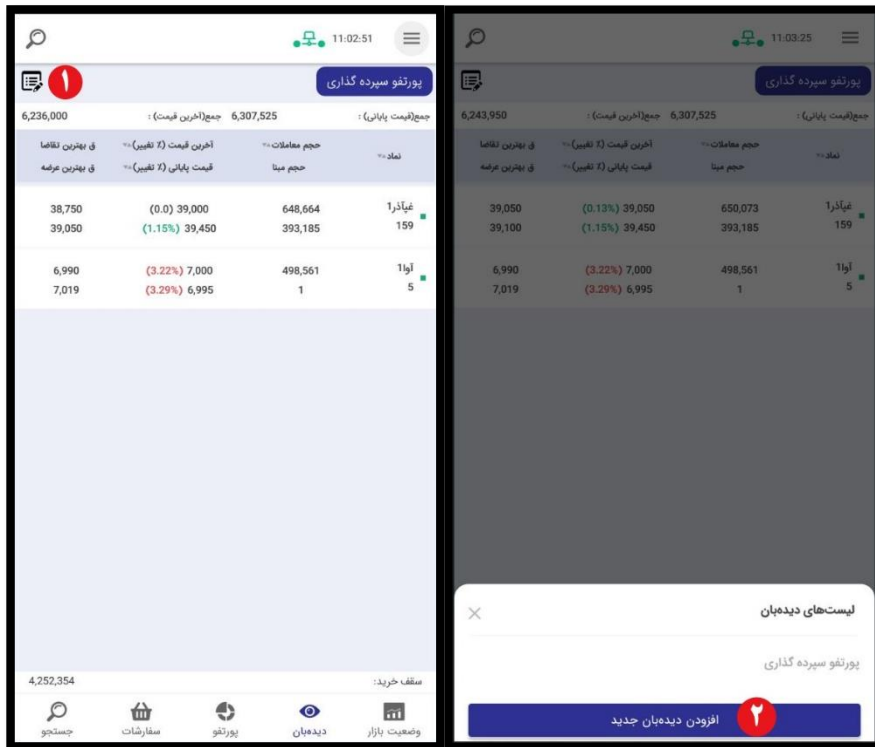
11:02:51

پورتفو سپرده گذاری

۱

جمع(قیمت پایانی) : 6,307,525 جمع(آخرین قیمت) : 6,236,000

| نماد | حجم معاملات / حجم مبنا | آخرین قیمت (٪ تغییر) / قیمت پایانی (٪ تغییر) | ق بهترین تقاضا / ق بهترین عرضه |
|---|---|---|---|
| غیآذر1 159 | 648,664 393,185 | (0.0) 39,000 (1.15%) 39,450 | 38,750 39,050 |
| آوا1 5 | 498,561 1 | (3.22%) 7,000 (3.29%) 6,995 | 6,990 7,019 |

سقف خرید: 4,252,354

وضعیت بازار دیده‌بان پورتفو سفارشات جستجو

11:03:25

پورتفو سپرده گذاری

جمع(قیمت پایانی) : 6,307,525 جمع(آخرین قیمت) : 6,243,950

| نماد | حجم معاملات / حجم مبنا | آخرین قیمت (٪ تغییر) / قیمت پایانی (٪ تغییر) | ق بهترین تقاضا / ق بهترین عرضه |
|---|---|---|---|
| غیآذر1 159 | 650,073 393,185 | (0.13%) 39,050 (1.15%) 39,450 | 39,050 39,100 |
| آوا1 5 | 498,561 1 | (3.22%) 7,000 (3.29%) 6,995 | 6,990 7,019 |

لیست‌های دیده‌بان

پورتفو سپرده گذاری

۲ افزودن دیده‌بان جدید